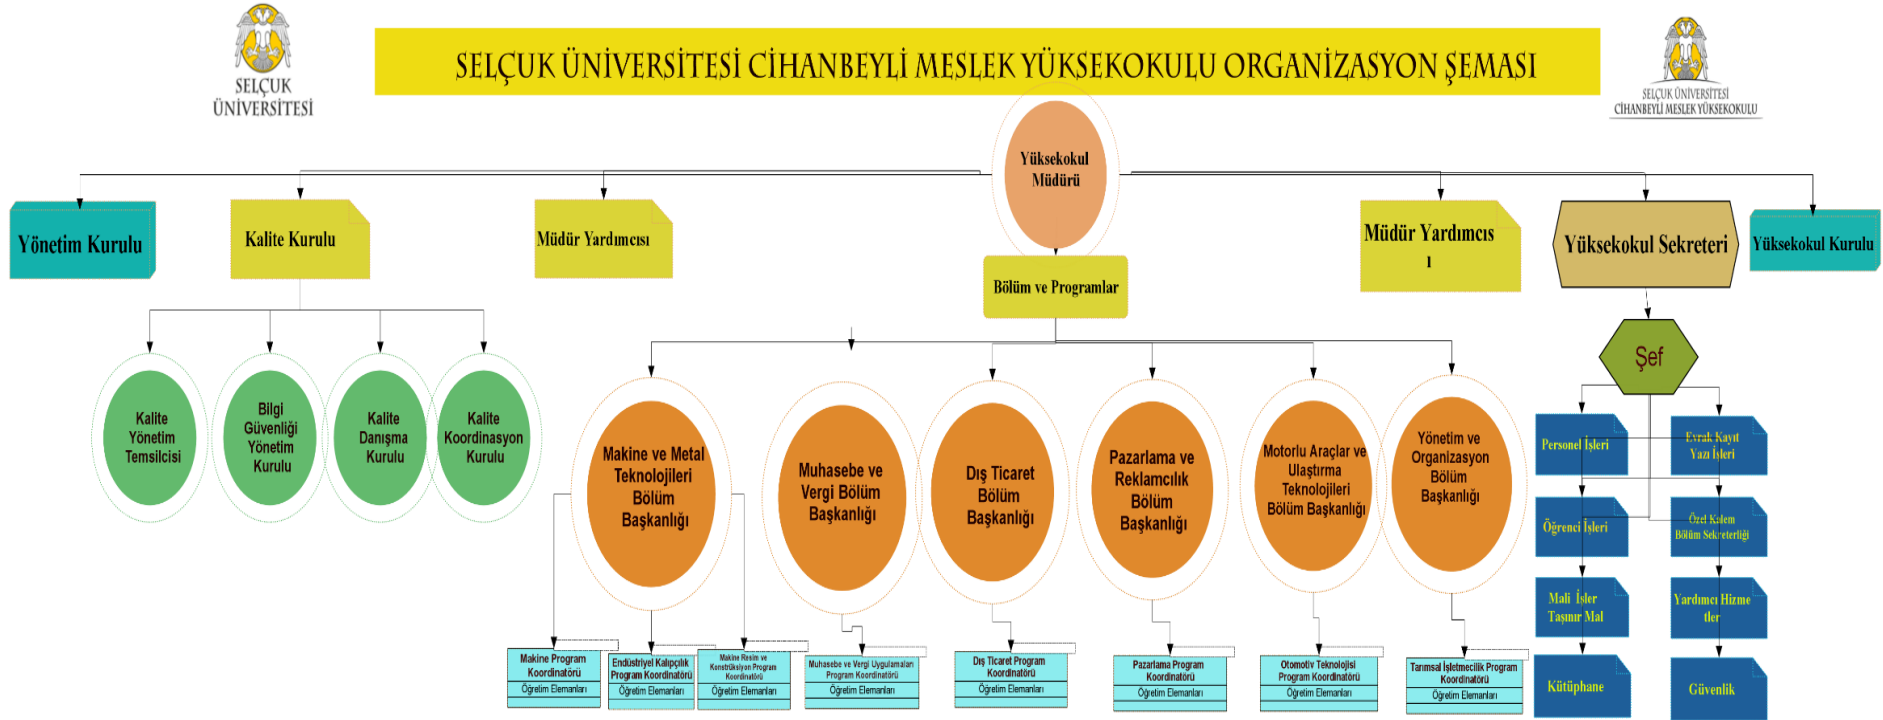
SELÇUK ÜNİVERSİTESİ

SELÇUK ÜNİVERSİTESİ CİHANBEYLİ MESLEK YÜKSEKOKULU ORGANİZASYON ŞEMASI

SELÇUK ÜNİVERSİTESİ CİHANBEYLİ MESLEK YÜKSEKOKULU

Yüksekokul Müdürü

Yönetim Kurulu

Kalite Kurulu

Müdür Yardımcısı

Bölüm ve Programlar

Müdür Yardımcıs ı

Yüksekokul Sekreteri

Yüksekokul Kurulu

Kalite Yönetim Temsilcisi

Bilgi Güvenliği Yönetim Kurulu

Kalite Danışma Kurulu

Kalite Koordinasyon Kurulu

Makine ve Metal Teknolojileri Bölüm Başkanlığı

Muhasebe ve Vergi Bölüm Başkanlığı

Dış Ticaret Bölüm Başkanlığı

Pazarlama ve Reklamcılık Bölüm Başkanlığı

Motorlu Araçlar ve Ulaştırma Teknolojileri Bölüm Başkanlığı

Yönetim ve Organizasyon Bölüm Başkanlığı

Şef

Personel İşleri

Evrak Kayıt Yazı İşleri

Öğrenci İşleri

Özel Kalem Bölüm Sekreterliği

Mali İşler Taşınır Mal

Yardımcı Hizmetler

Kütüphane

Güvenlik

Makine Program Koordinatörü
Öğretim Elemanları

Endüstriyel Kalıpçılık Program Koordinatörü
Öğretim Elemanları

Makine Resim ve Konstrüksiyon Program Koordinatörü
Öğretim Elemanları

Muhasebe ve Vergi Uygulamaları Program Koordinatörü
Öğretim Elemanları

Dış Ticaret Program Koordinatörü
Öğretim Elemanları

Pazarlama Program Koordinatörü
Öğretim Elemanları

Otomotiv Teknolojisi Program Koordinatörü
Öğretim Elemanları

Tarımsal İşletmecilik Program Koordinatörü
Öğretim Elemanları